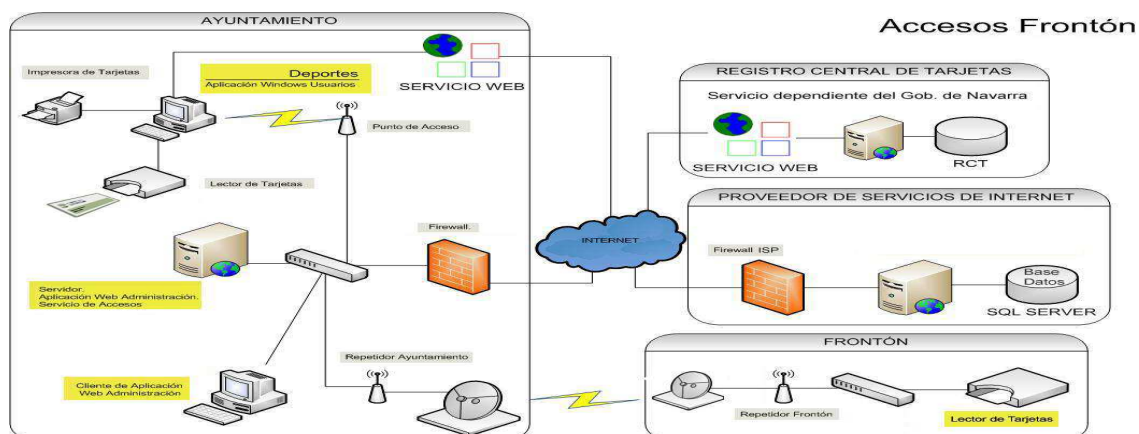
Accesos Frontón

AYUNTAMIENTO

Impresora de Tarjetas

Deportes
Aplicación Windows Usuarios

SERVICIO WEB

Punto de Acceso

Lector de Tarjetas

Firewall.

Servidor.
Aplicación Web Administración.
Servicio de Accesos

Repetidor Ayuntamiento

Cliente de Aplicación
Web Administración

INTERNET

REGISTRO CENTRAL DE TARJETAS

Servicio dependiente del Gob. de Navarra

SERVICIO WEB

RCT

PROVEEDOR DE SERVICIOS DE INTERNET

Firewall ISP

Base Datos

SQL SERVER

FRONTÓN

Repetidor Frontón

Lector de Tarjetas